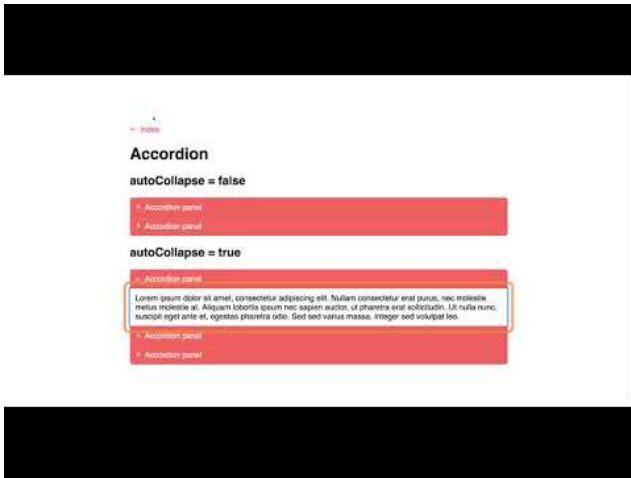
← Index

Accordion

autoCollapse = false

> Accordion panel

> Accordion panel

autoCollapse = true

⌄ Accordion panel

Lorem ipsum dolor sit amet, consectetur adipiscing elit. Nullam consectetur erat purus, nec molestie metus molestie at. Aliquam lobortis ipsum nec sapien auctor, ut pharetra erat sollicitudin. Ut nulla nunc, suscipit eget ante et, egestas pharetra odio. Sed sed varius massa. Integer sed volutpat leo.

> Accordion panel

> Accordion panel